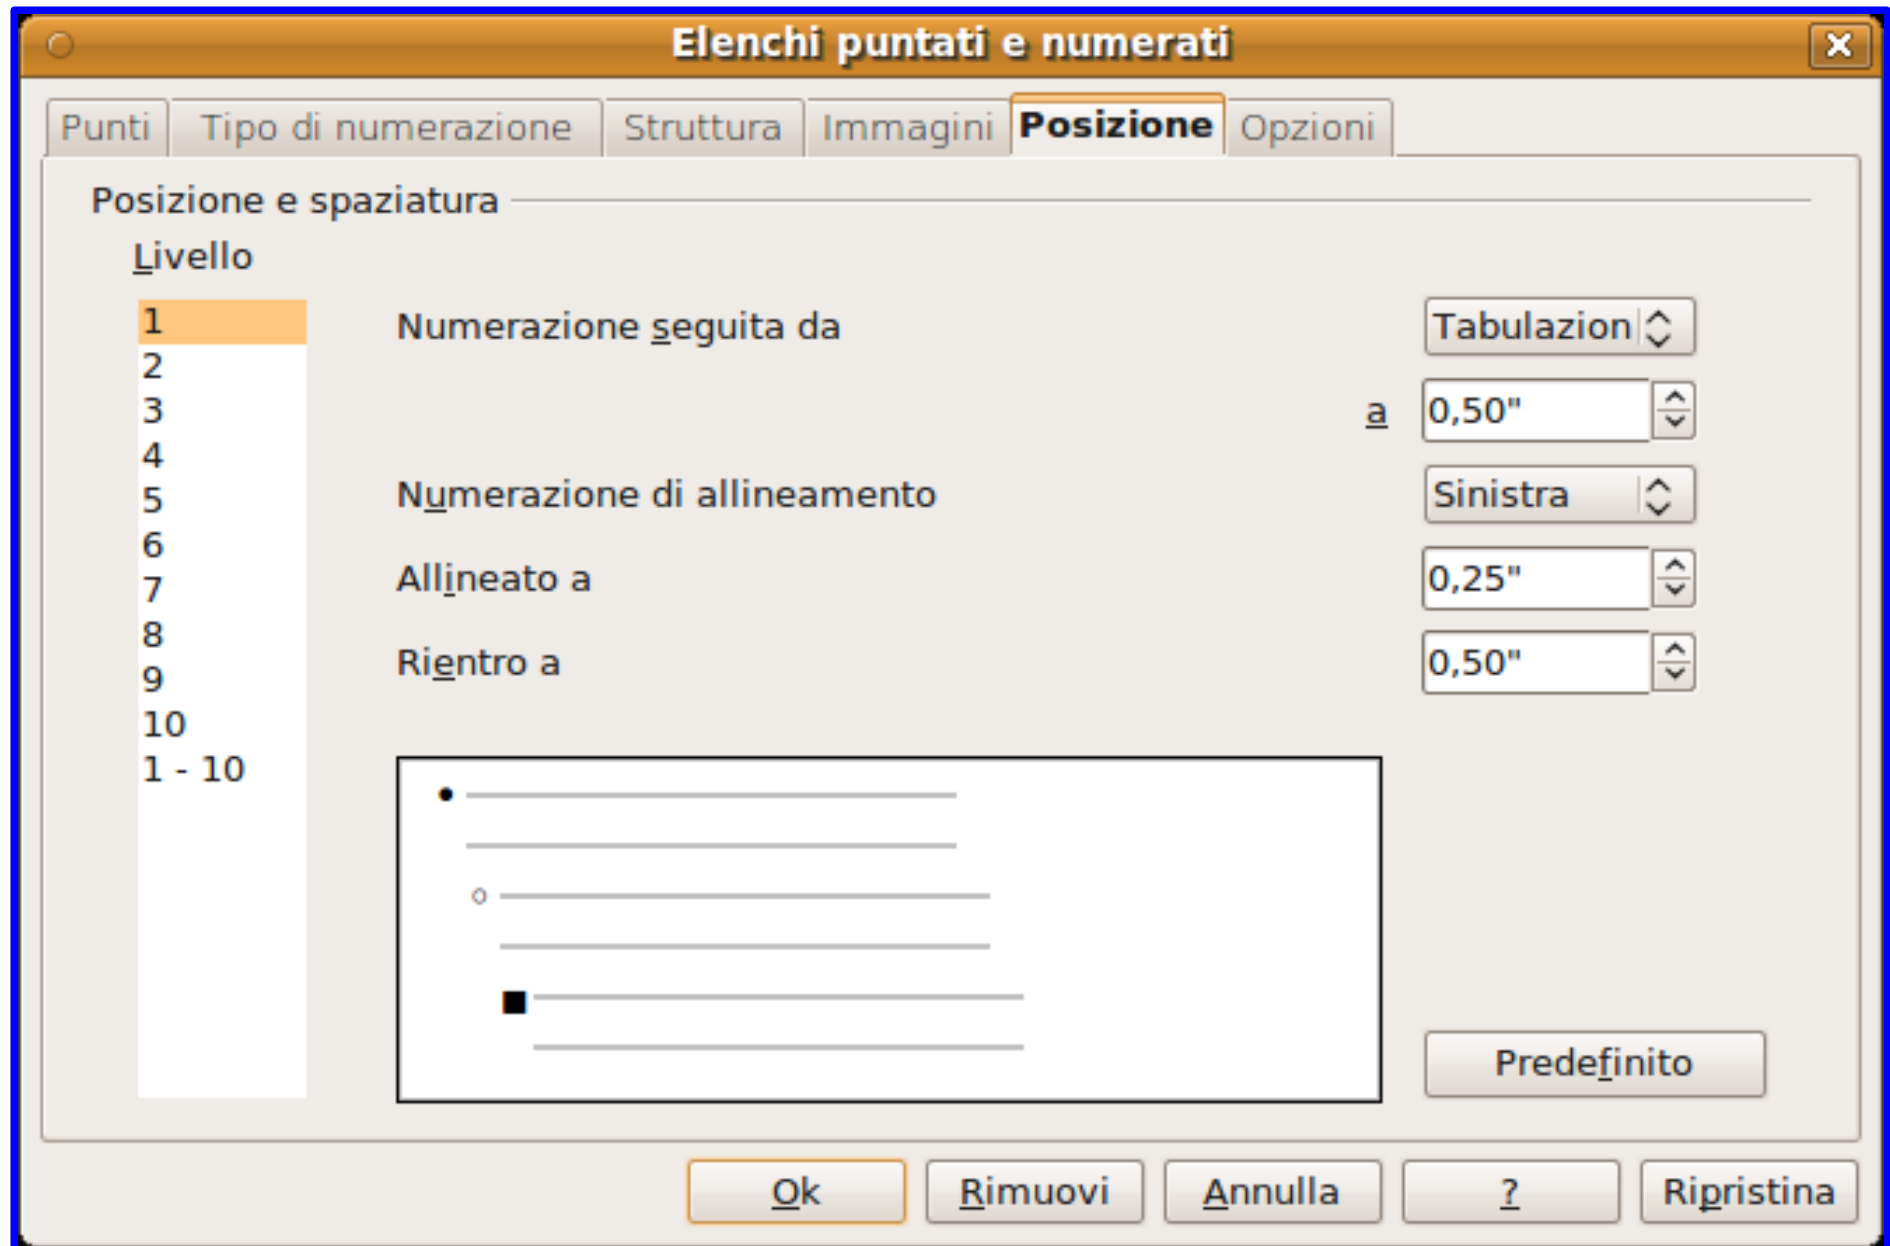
Elenchi puntati e numerati

Punti | Tipo di numerazione | Struttura | Immagini | Posizione | Opzioni

Posizione e spaziatura

Livello

1
2
3
4
5
6
7
8
9
10
1 - 10

Numerazione seguita da
Tabulazion

a
0,50"

Numerazione di allineamento
Sinistra

Allineato a
0,25"

Rientro a
0,50"

Predefinito

Ok
Rimuovi
Annulla
?
Ripristina